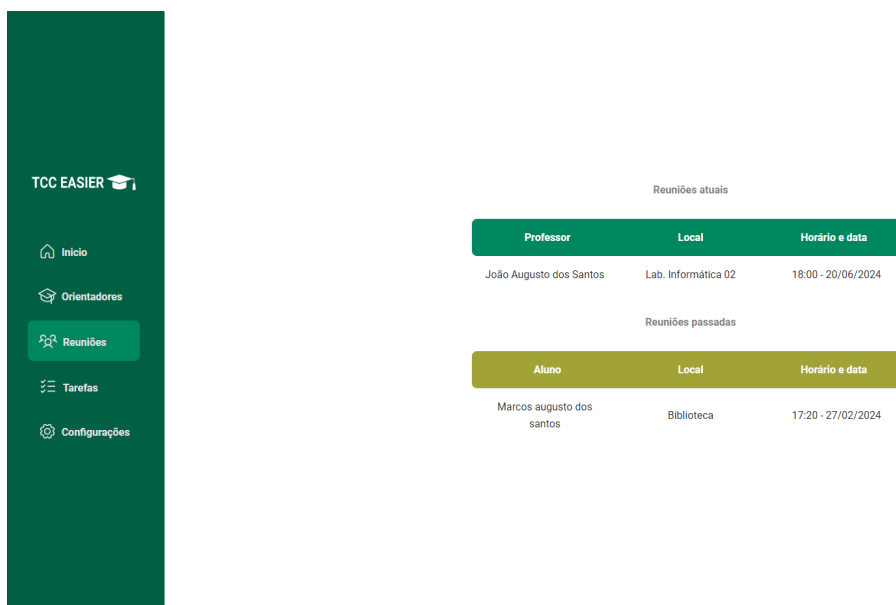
TCC EASIER

Inicio

Orientadores

Reuniões

Tarefas

Configurações

Reuniões atuais

| Professor | Local | Horário e data |
|---|---|---|
| João Augusto dos Santos | Lab. Informática 02 | 18:00 - 20/06/2024 |

Reuniões passadas

| Aluno | Local | Horário e data |
|---|---|---|
| Marcos augusto dos santos | Biblioteca | 17:20 - 27/02/2024 |